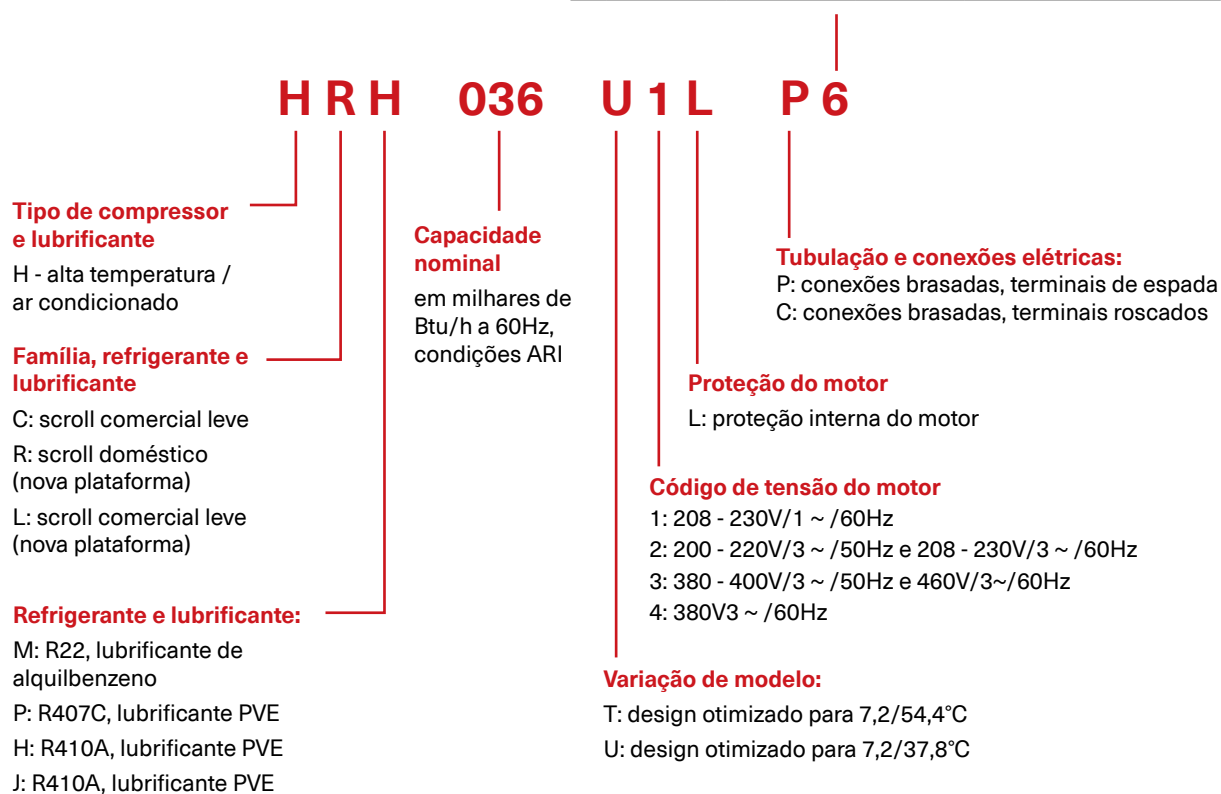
H R H 036 U 1 L P 6

Tipo de compressor e lubrificante
H - alta temperatura / ar condicionado

Família, refrigerante e lubrificante
C: scroll comercial leve
R: scroll doméstico (nova plataforma)
L: scroll comercial leve (nova plataforma)

Refrigerante e lubrificante:
M: R22, lubrificante de alquilbenzeno
P: R407C, lubrificante PVE
H: R410A, lubrificante PVE
J: R410A, lubrificante PVE

Capacidade nominal
em milhares de Btu/h a 60Hz, condições ARI

Tubulação e conexões elétricas:
P: conexões brasadas, terminais de espada
C: conexões brasadas, terminais roscados

Proteção do motor
L: proteção interna do motor

Código de tensão do motor
1: 208 - 230V/1 ~ /60Hz
2: 200 - 220V/3 ~ /50Hz e 208 - 230V/3 ~ /60Hz
3: 380 - 400V/3 ~ /50Hz e 460V/3~/60Hz
4: 380V3 ~ /60Hz

Variação de modelo:
T: design otimizado para 7,2/54,4°C
U: design otimizado para 7,2/37,8°C